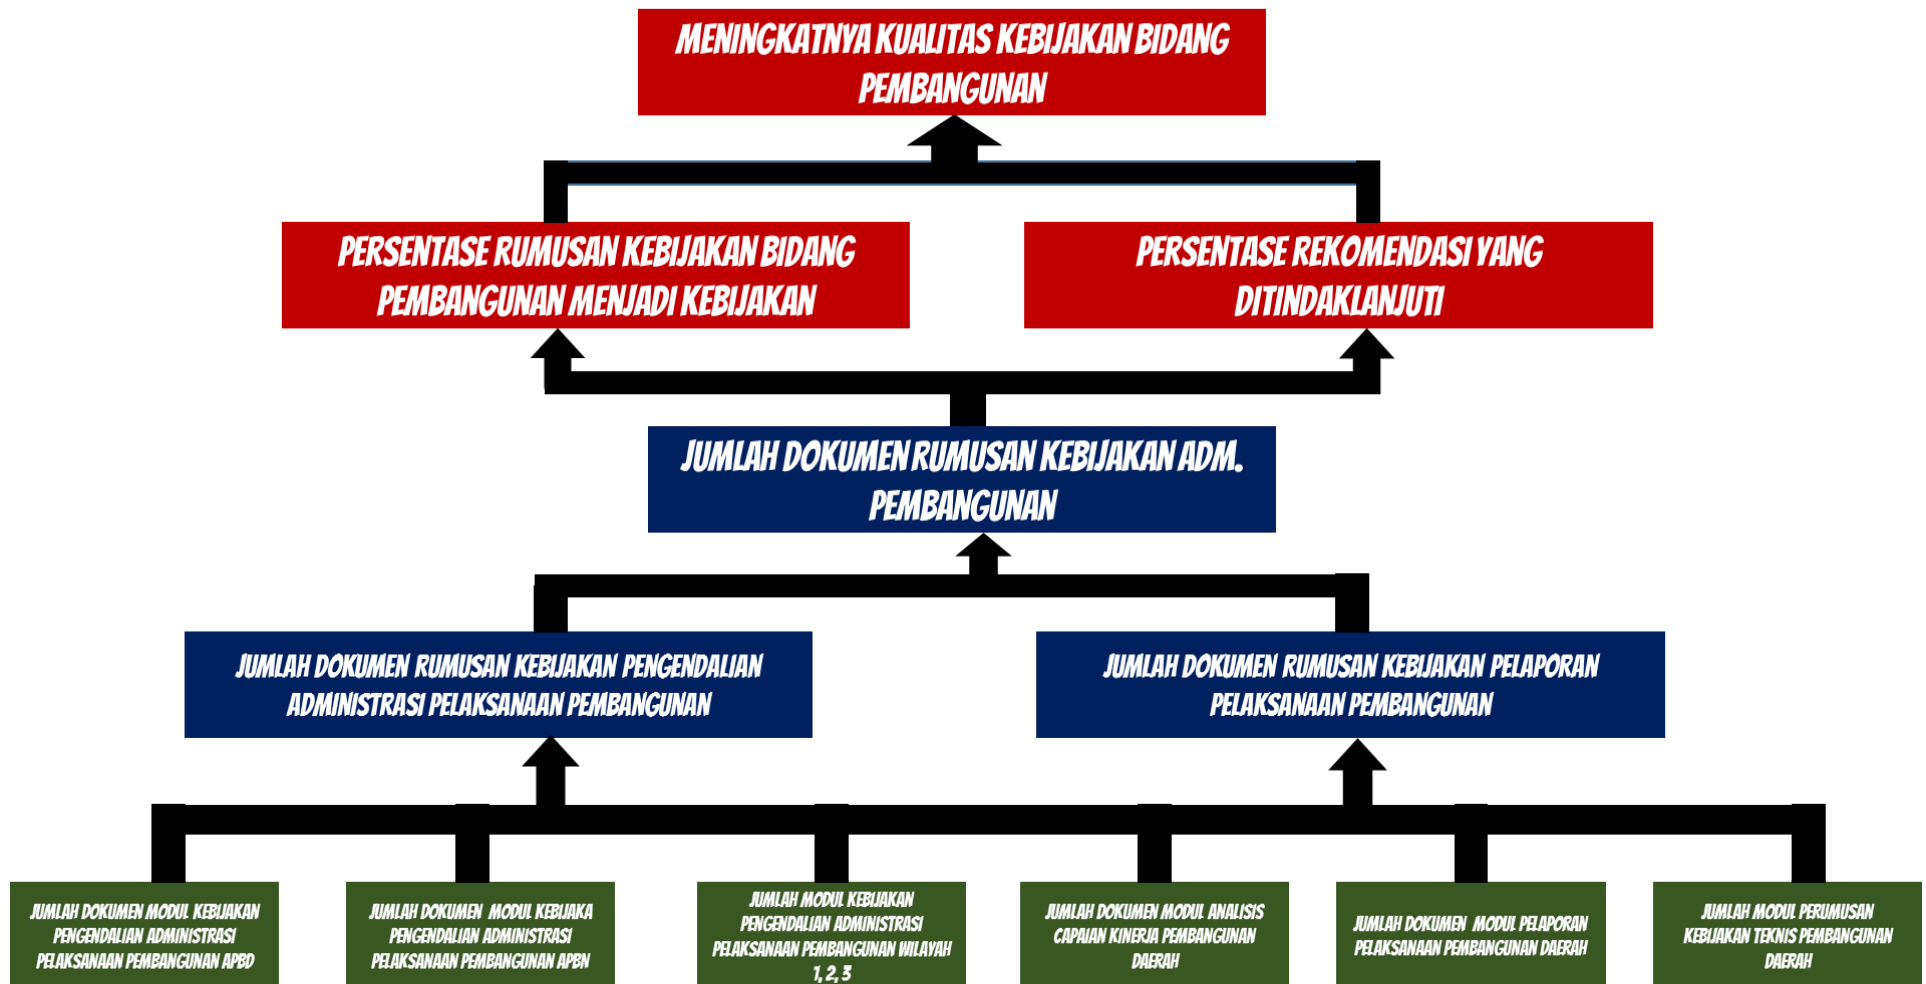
MENINGKATNYA KUALITAS KEBIJAKAN BIDANG PEMBANGUNAN

PERSENTASE RUMUSAN KEBIJAKAN BIDANG PEMBANGUNAN MENJADI KEBIJAKAN

PERSENTASE REKOMENDASI YANG DITINDAKLANJUTI

JUMLAH DOKUMEN RUMUSAN KEBIJAKAN ADM. PEMBANGUNAN

JUMLAH DOKUMEN RUMUSAN KEBIJAKAN PENGENDALIAN ADMINISTRASI PELAKSANAAN PEMBANGUNAN

JUMLAH DOKUMEN RUMUSAN KEBIJAKAN PELAPORAN PELAKSANAAN PEMBANGUNAN

JUMLAH DOKUMEN MODUL KEBIJAKAN PENGENDALIAN ADMINISTRASI PELAKSANAAN PEMBANGUNAN APBD

JUMLAH DOKUMEN MODUL KEBIJAKA PENGENDALIAN ADMINISTRASI PELAKSANAAN PEMBANGUNAN APBN

JUMLAH MODUL KEBIJAKAN PENGENDALIAN ADMINISTRASI PELAKSANAAN PEMBANGUNAN WILAYAH 1, 2, 3

JUMLAH DOKUMEN MODUL ANALISIS CAPAIAN KINERJA PEMBANGUNAN DAERAH

JUMLAH DOKUMEN MODUL PELAPORAN PELAKSANAAN PEMBANGUNAN DAERAH

JUMLAH MODUL PERUMUSAN KEBIJAKAN TEKNIS PEMBANGUNAN DAERAH